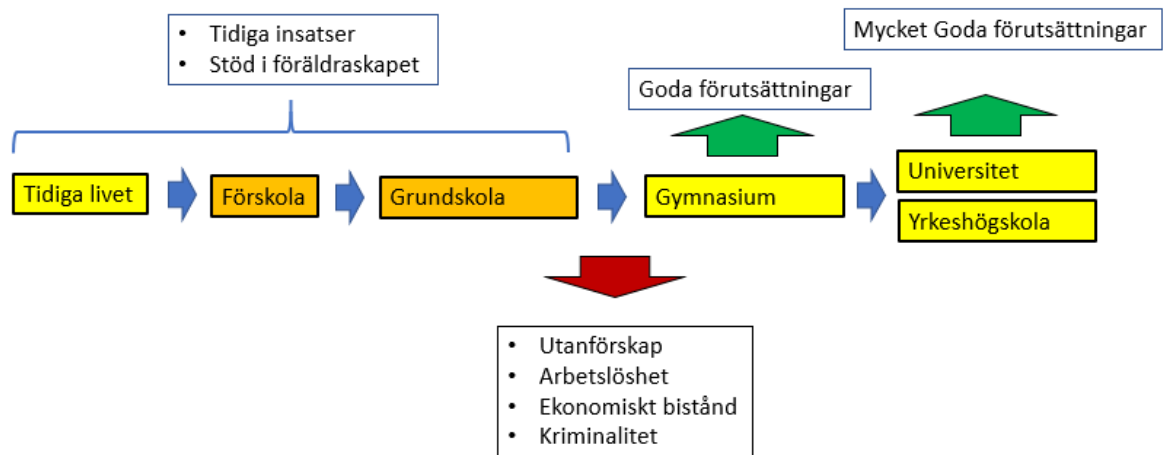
- Tidiga insatser
- Stöd i föräldraskapet

Mycket Goda förutsättningar

Goda förutsättningar

Tidiga livet

Förskola

Grundskola

Gymnasium

Universitet

Yrkeshögskola

- Utanförskap
- Arbetslöshet
- Ekonomiskt bistånd
- Kriminalitet